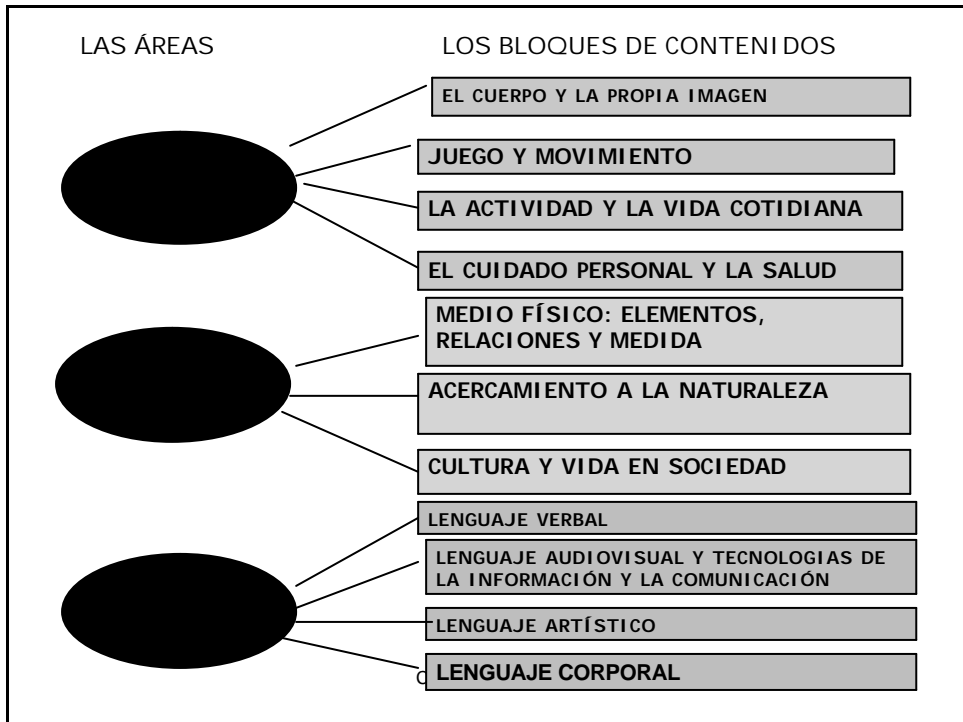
LAS ÁREAS

LOS BLOQUES DE CONTENIDOS

EL CUERPO Y LA PROPIA IMAGEN

JUEGO Y MOVIMIENTO

LA ACTIVIDAD Y LA VIDA COTIDIANA

EL CUIDADO PERSONAL Y LA SALUD

MEDIO FÍSICO: ELEMENTOS, RELACIONES Y MEDIDA

ACERCAMIENTO A LA NATURALEZA

CULTURA Y VIDA EN SOCIEDAD

LENGUAJE VERBAL

LENGUAJE AUDIOVISUAL Y TECNOLOGIAS DE LA INFORMACIÓN Y LA COMUNICACIÓN

LENGUAJE ARTÍSTICO

C LENGUAJE CORPORAL